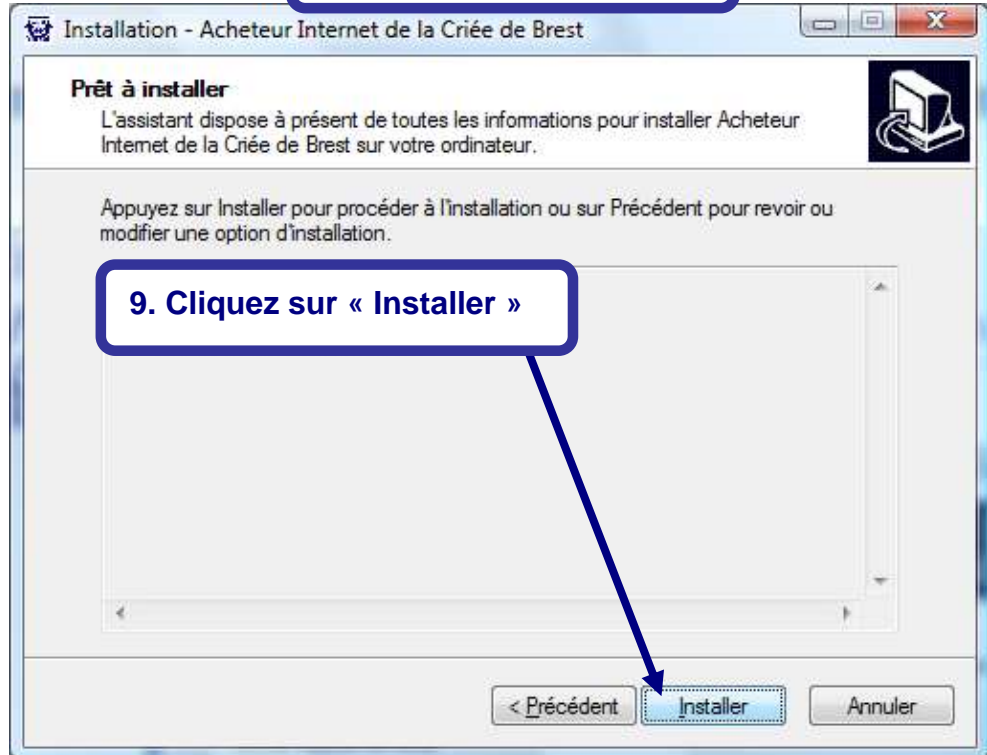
Installation - Acheteur Internet de la Criée de Brest

Prêt à installer

L'assistant dispose à présent de toutes les informations pour installer Acheteur Internet de la Criée de Brest sur votre ordinateur.

Appuyez sur Installer pour procéder à l'installation ou sur Précédent pour revoir ou modifier une option d'installation.

9. Cliquez sur « Installer »

< Précédent

Installer

Annuler